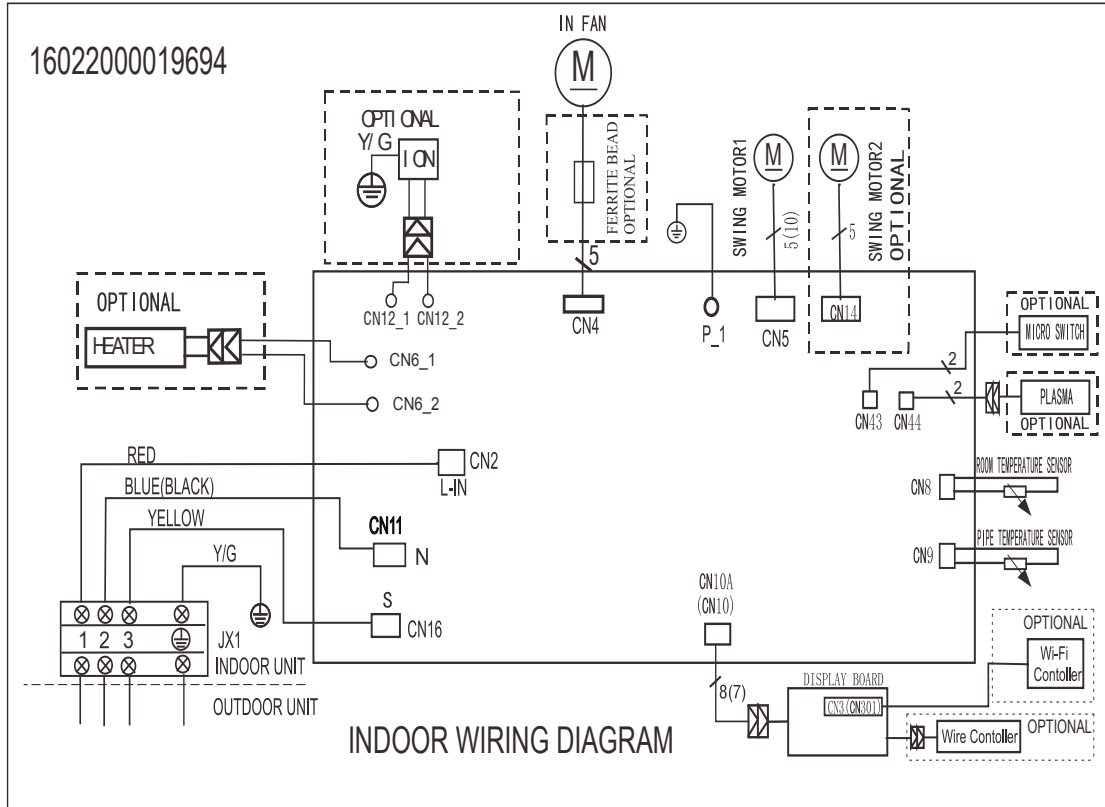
16022000019694

IN FAN

M

OPTIONAL

Y/G

ION

FERRITE BEAD OPTIONAL

SWING MOTOR1

M

M

SWING MOTOR2 OPTIONAL

5(10)

5

5

CN12_1 CN12_2

CN4

P_1

CN5

CN14

OPTIONAL

HEATER

CN6_1

CN6_2

OPTIONAL

MICRO SWITCH

2

2

CN43 CN44

PLASMA

OPTIONAL

RED

CN2

L-IN

BLUE(BLACK)

YELLOW

CN11

N

ROOM TEMPERATURE SENSOR

CN8

PIPE TEMPERATURE SENSOR

CN9

Y/G

S

CN16

CN10A (CN10)

1 2 3

JX1

INDOOR UNIT

OUTDOOR UNIT

8(7)

DISPLAY BOARD

CN3(CN301)

OPTIONAL

Wi-Fi Contoller

OPTIONAL

Wire Contoller

INDOOR WIRING DIAGRAM